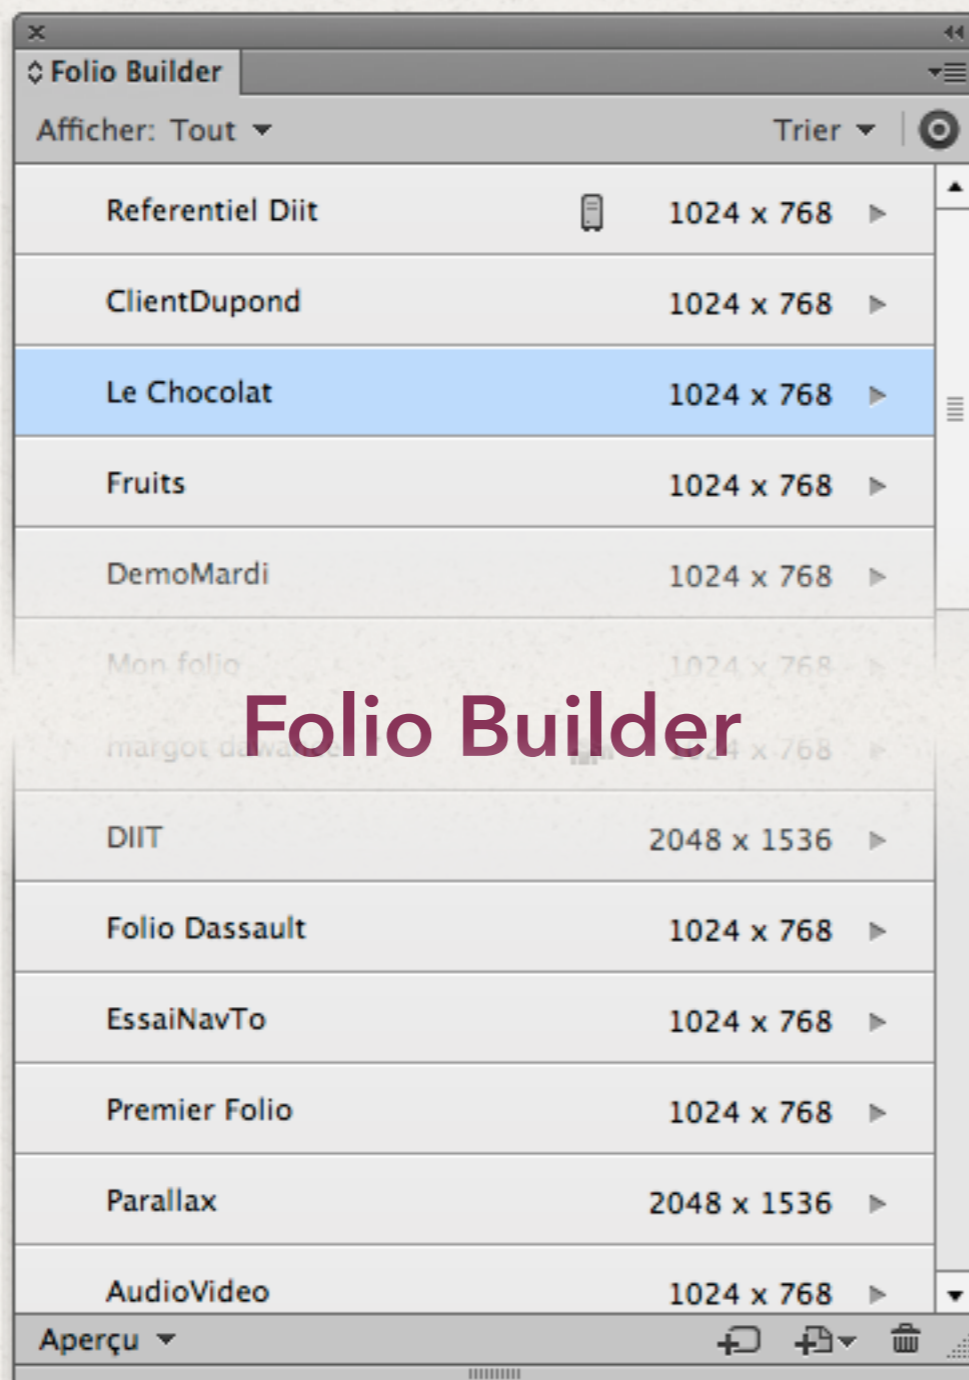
Folio Builder

Afficher: Tout    Trier

Referentiel Diit    1024 x 768

ClientDupond    1024 x 768

Le Chocolat    1024 x 768

Fruits    1024 x 768

DemoMardi    1024 x 768

Mon folio    1024 x 768

Folio Builder

margot d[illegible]    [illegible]4 x 768

DIIT    2048 x 1536

Folio Dassault    1024 x 768

EssaiNavTo    1024 x 768

Premier Folio    1024 x 768

Parallax    2048 x 1536

AudioVideo    1024 x 768

Aperçu